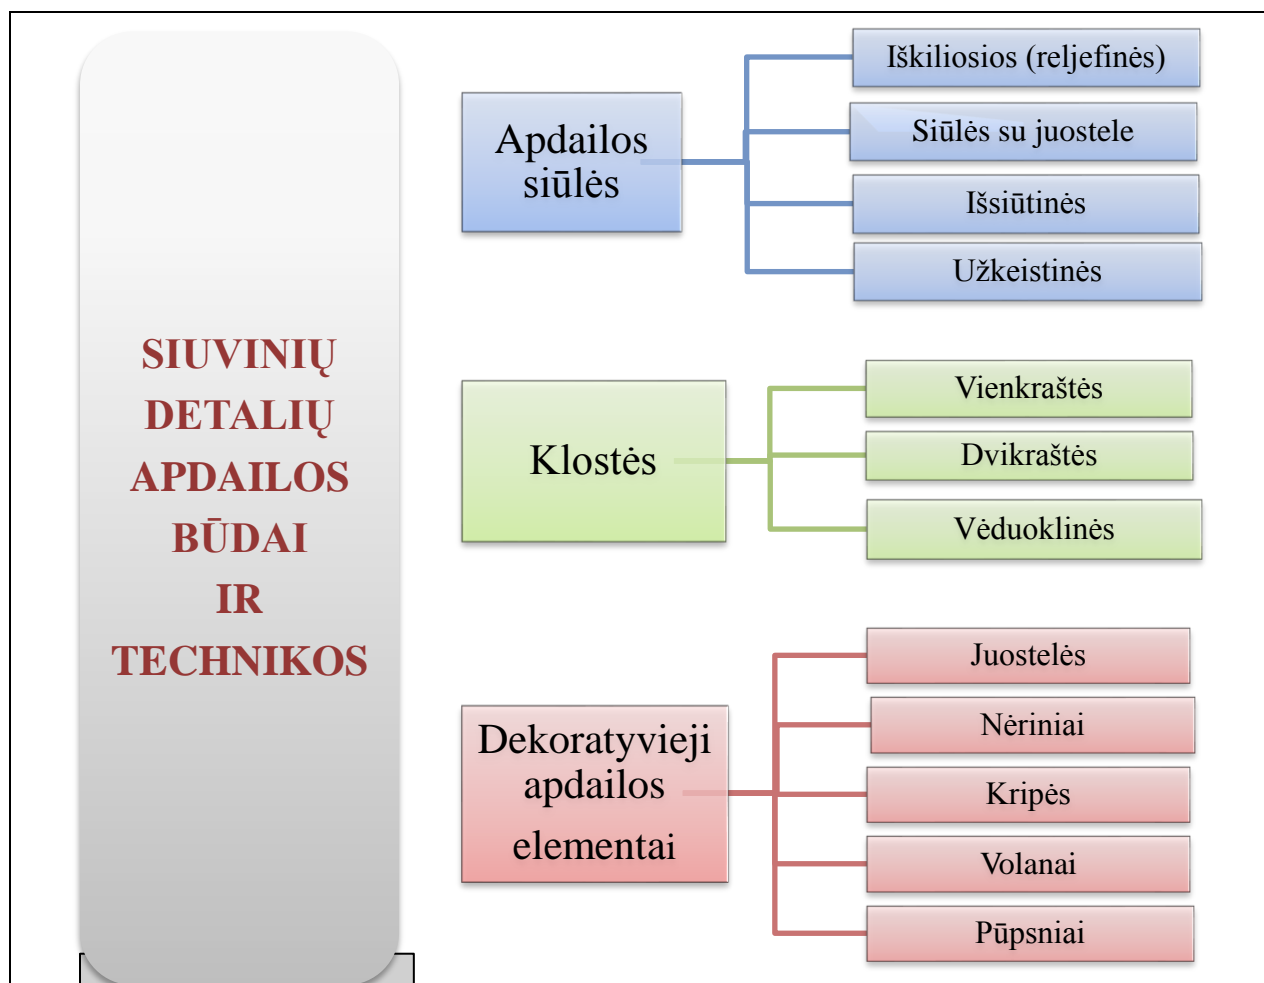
SIUVINIŲ DETALIŲ APDAILOS BŪDAI IR TECHNIKOS

Apdailos siūlės

Iškiliosios (reljefinės)

Siūlės su juostele

Išsiūtinės

Užkeistinės

Klostės

Vienkraštės

Dvikraštės

Vėduoklinės

Dekoratyvieji apdailos elementai

Juostelės

Nėriniai

Kripės

Volanai

Pūpsniai